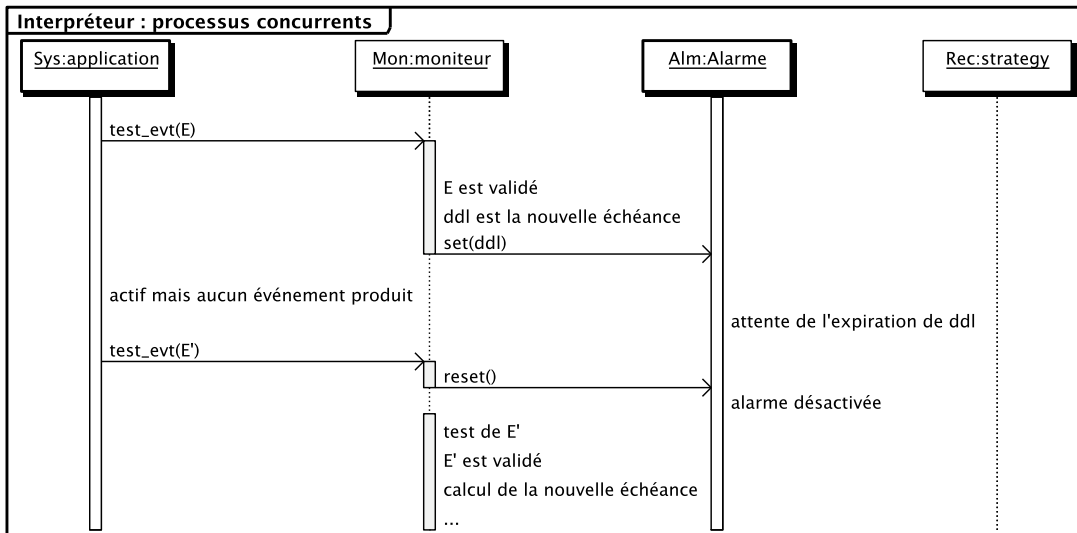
Interpréteur : processus concurrents

Sys:application

Mon:moniteur

Alm:Alarme

Rec:strategy

test_evt(E)

E est validé

ddl est la nouvelle échéance

set(ddl)

actif mais aucun événement produit

attente de l'expiration de ddl

test_evt(E')

reset()

alarme désactivée

test de E'

E' est validé

calcul de la nouvelle échéance

...